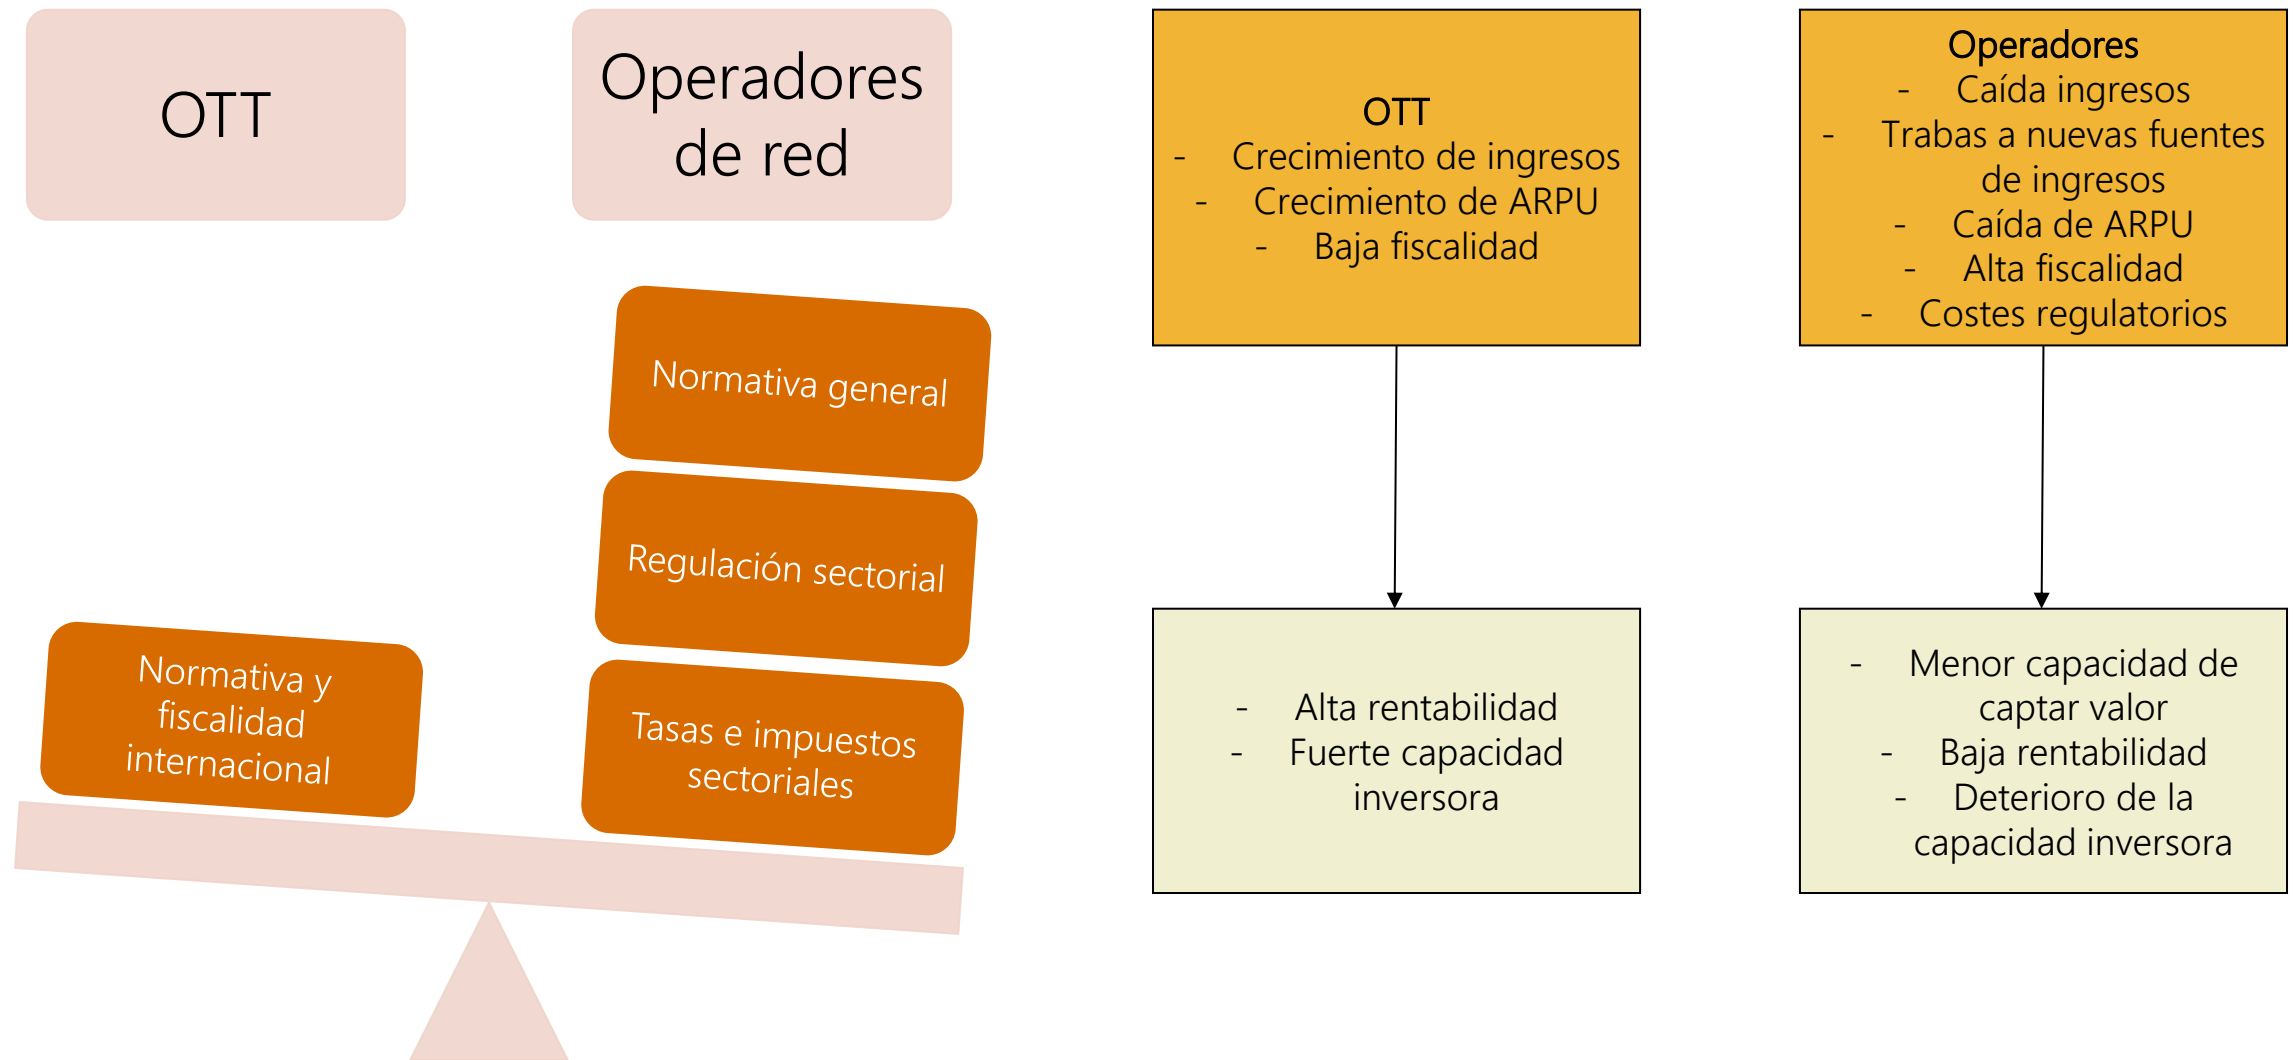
OTT

Operadores de red

Normativa general

Regulación sectorial

Tasas e impuestos sectoriales

Normativa y fiscalidad internacional

OTT
- Crecimiento de ingresos
- Crecimiento de ARPU
- Baja fiscalidad

Operadores
- Caída ingresos
- Trabas a nuevas fuentes de ingresos
- Caída de ARPU
- Alta fiscalidad
- Costes regulatorios

- Alta rentabilidad
- Fuerte capacidad inversora

- Menor capacidad de captar valor
- Baja rentabilidad
- Deterioro de la capacidad inversora